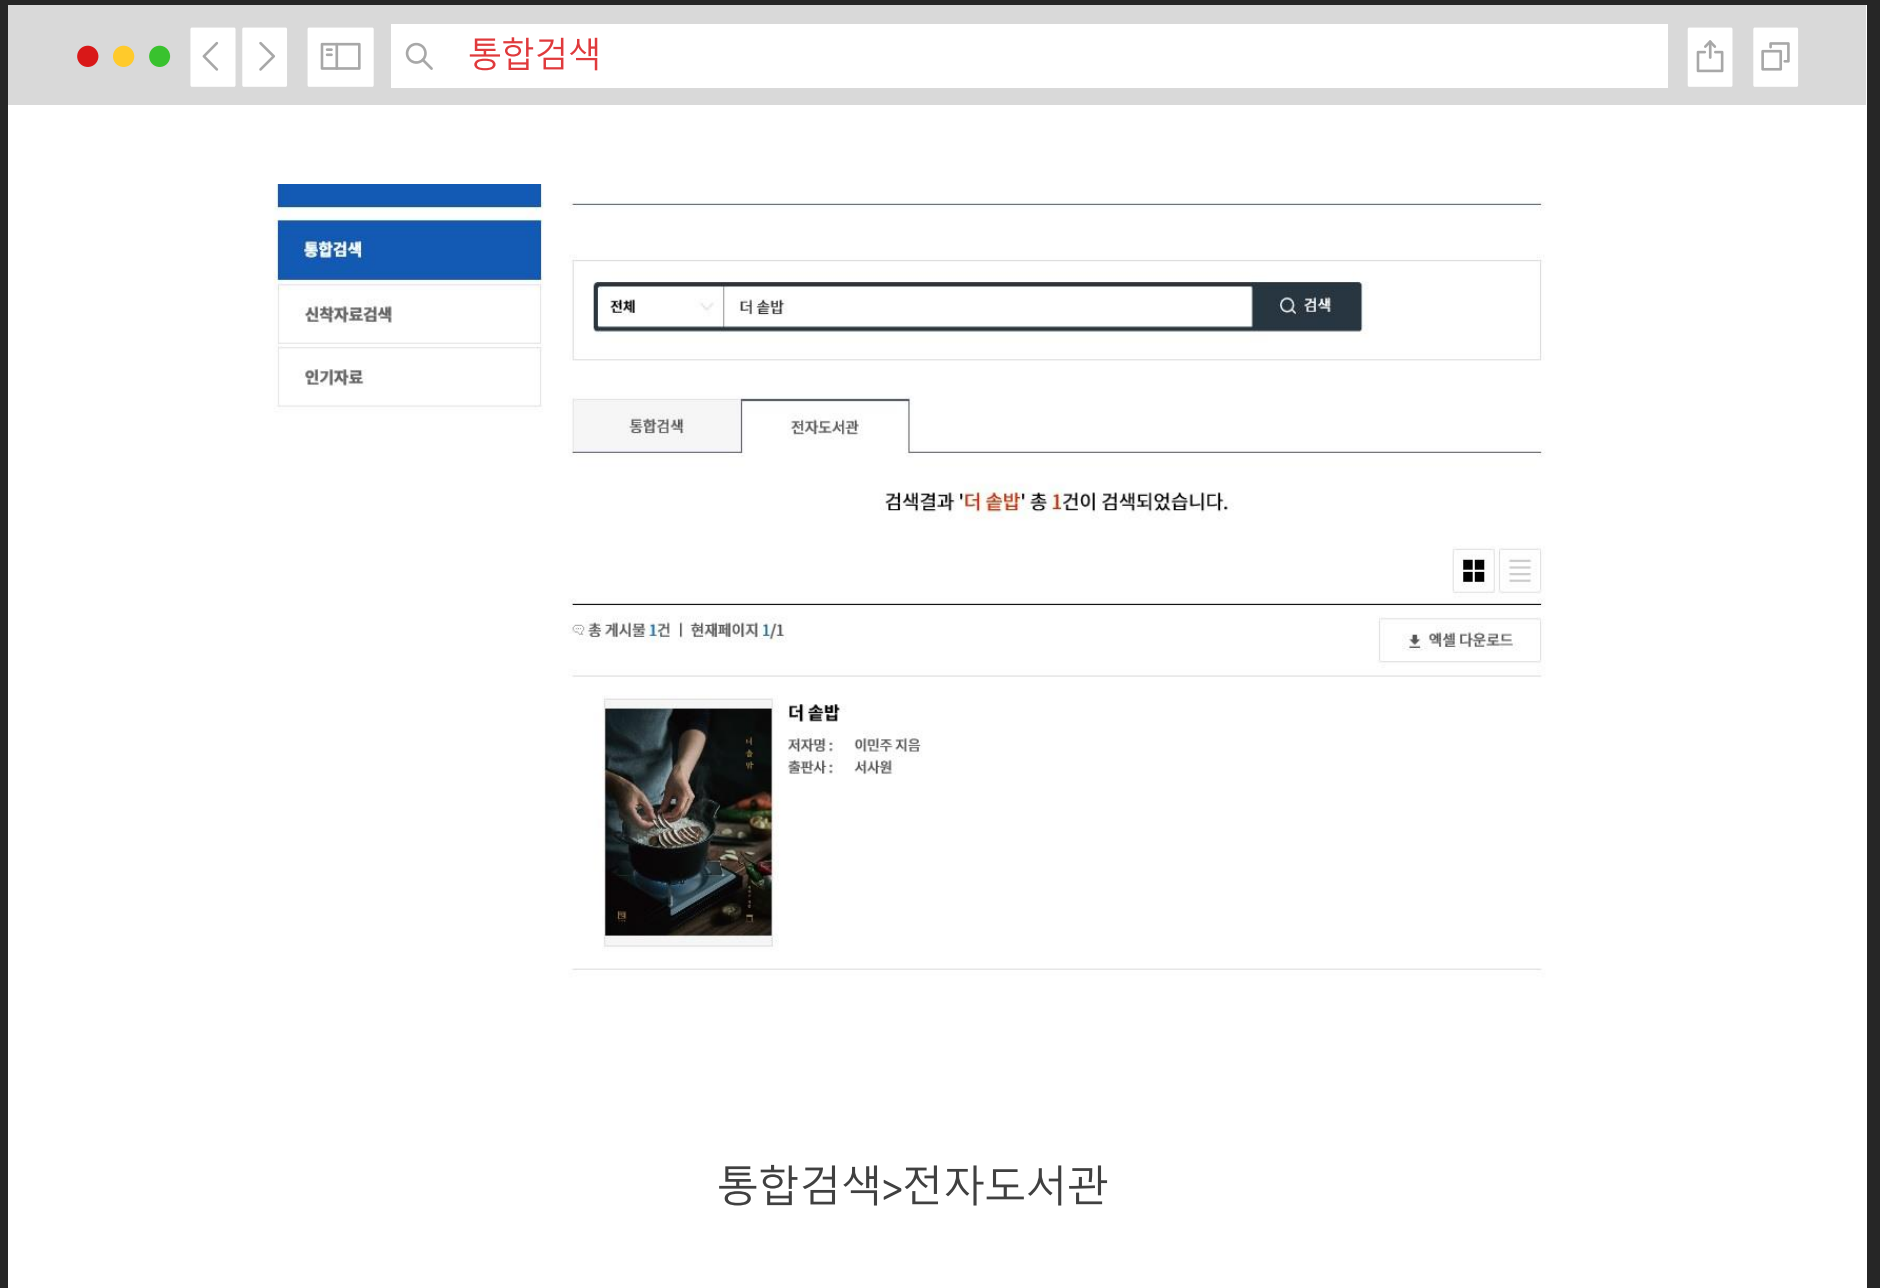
통합검색

통합검색
신착자료검색
인기자료

전체
더 솥밥
검색

통합검색
전자도서관

검색결과 '더 솥밥' 총 1건이 검색되었습니다.

총 게시물 1건 | 현재페이지 1/1
엑셀 다운로드

더 솥밥
저자명 : 이민주 지음
출판사 : 서사원

통합검색>전자도서관